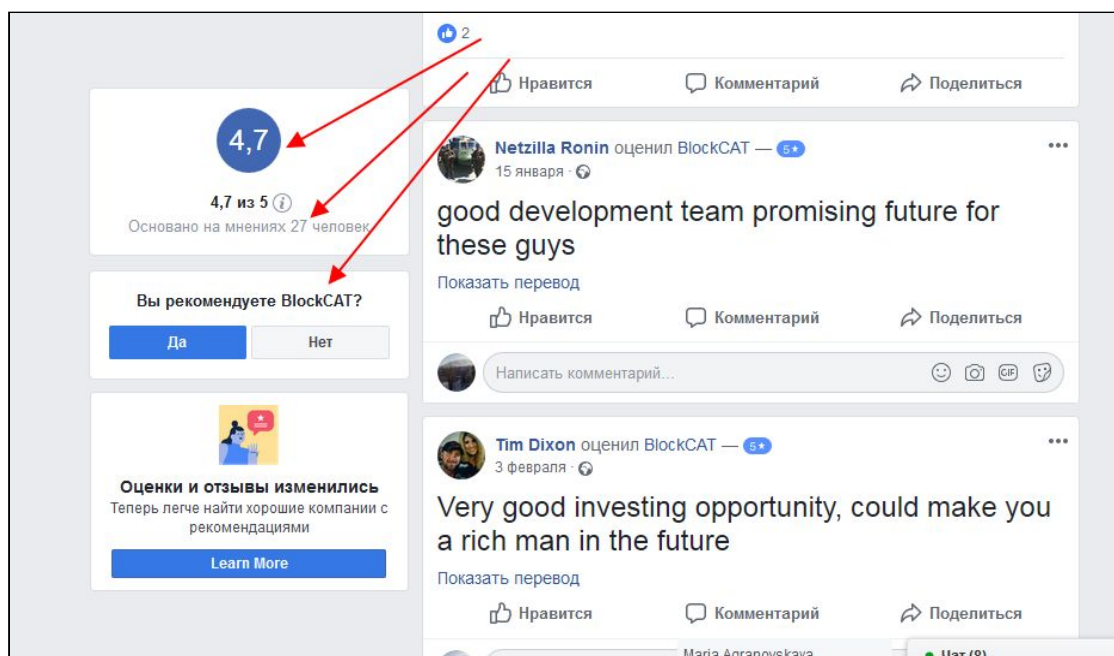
2

Нравится Комментарий Поделиться

4,7

4,7 из 5

Основано на мнениях 27 человек

Вы рекомендуете BlockCAT?

Да Нет

Оценки и отзывы изменились

Теперь легче найти хорошие компании с рекомендациями

Learn More

Netzilla Ronin оценил BlockCAT — 5★

15 января

good development team promising future for these guys

Показать перевод

Нравится Комментарий Поделиться

Написать комментарий...

Tim Dixon оценил BlockCAT — 5★

3 февраля

Very good investing opportunity, could make you a rich man in the future

Показать перевод

Нравится Комментарий Поделиться

Maria Agranovskaya

Чат (8)